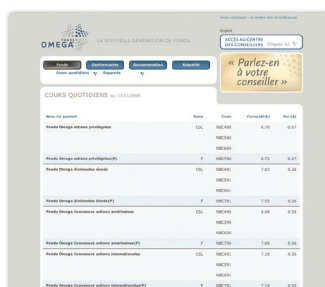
OMEGA LA NOUVELLE GÉNÉRATION DE FONDS

Vos conseillers | Au centre des investisseurs

English

ACCÈS AU CENTRE DES CONSEILLERS Cliquez ici

Fonds | Gestionnaires | Documentation | Actualité

Cours quotidiens | Rapports

« Parlez-en à votre conseiller »

COURS QUOTIDIENS au 13/11/2008

| Nom du produit | Série | Code | Cours($CA) | Var.($) |
|---|---|---|---|---|
| Fonds Omega actions privilégiées | CSL | NBC490 | 6.70 | -0.07 |
| | | NBC590 | | |
| | | NBC690 | | |
| Fonds Omega actions privilégiées(F) | F | NBC790 | 6.72 | 0.07 |
| Fonds Omega dividendes élevés | CSL | NBC491 | 7.63 | 0.26 |
| | | NBC591 | | |
| | | NBC691 | | |
| Fonds Omega dividendes élevés(F) | F | NBC791 | 7.52 | 0.26 |
| Fonds Omega Consensus actions américaines | CSL | NBC494 | 9.08 | 0.39 |
| | | NBC594 | | |
| | | NBC694 | | |
| Fonds Omega Consensus actions américaines(F) | F | NBC794 | 7.66 | 0.34 |
| Fonds Omega Consensus actions internationales | CSL | NBC491 | 7.25 | 0.26 |
| | | NBC591 | | |
| | | NBC691 | | |
| Fonds Omega Consensus actions internationales(F) | F | NBC791 | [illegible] | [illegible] |